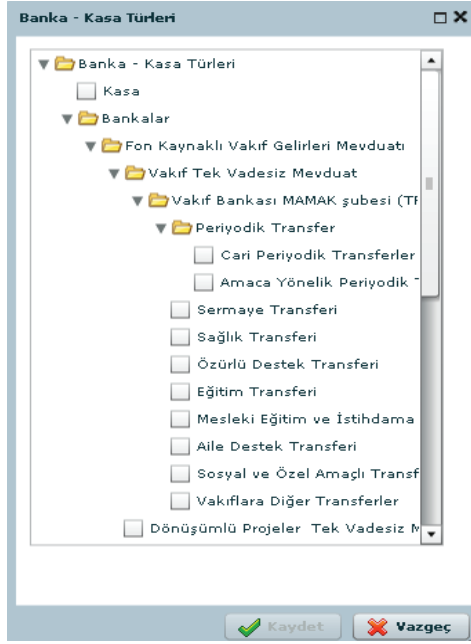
Banka - Kasa Türleri

Banka - Kasa Türleri
Kasa
Bankalar
Fon Kaynaklı Vakıf Gelirleri Mevduatı
Vakıf Tek Vadesiz Mevduat
Vakıf Bankası MAMAK şubesi (TI
Periyodik Transfer
Cari Periyodik Transferler
Amaca Yönelik Periyodik T
Sermaye Transferi
Sağlık Transferi
Özürlü Destek Transferi
Eğitim Transferi
Mesleki Eğitim ve İstihdama
Aile Destek Transferi
Sosyal ve Özel Amaçlı Transf
Vakıflara Diğer Transferler
Dönüşümlü Projeler Tek Vadesiz M

Kaydet
Vazgeç